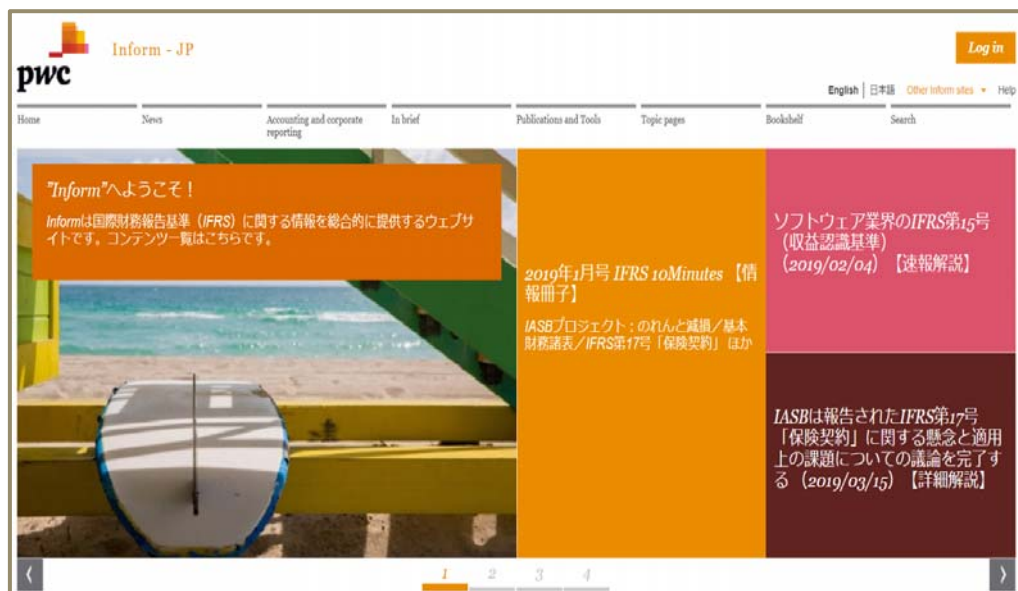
pwc

Inform - JP

Log in

English | 日本語 Other Inform sites ▾ Help

Home

News

Accounting and corporate reporting

In brief

Publications and Tools

Topic pages

Bookshelf

Search

"Inform"へようこそ！

Informは国際財務報告基準（IFRS）に関する情報を総合的に提供するウェブサイトです。コンテンツ一覧はこちらです。

2019年1月号 IFRS 10Minutes 【情報冊子】

IASBプロジェクト：のれんと減損／基本財務諸表／IFRS第17号「保険契約」ほか

ソフトウェア業界のIFRS第15号（収益認識基準）（2019/02/04）【速報解説】

IASBは報告されたIFRS第17号「保険契約」に関する懸念と適用上の課題についての議論を完了する（2019/03/15）【詳細解説】

‹

1 2 3 4

›